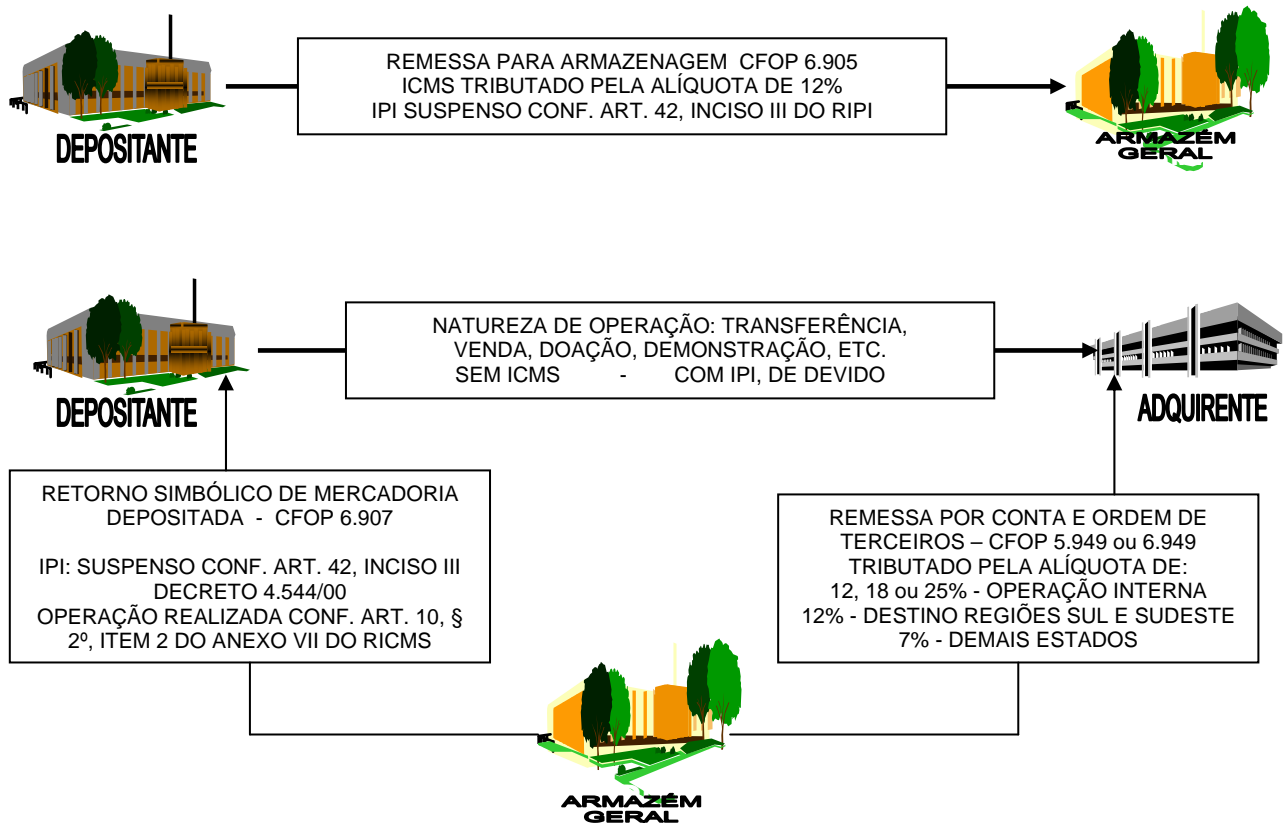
DEPOSITANTE

REMESSA PARA ARMAZENAGEM CFOP 6.905
ICMS TRIBUTADO PELA ALÍQUOTA DE 12%
IPI SUSPENSO CONF. ART. 42, INCISO III DO RIPI

ARMAZÉM GERAL

DEPOSITANTE

NATUREZA DE OPERAÇÃO: TRANSFERÊNCIA, VENDA, DOAÇÃO, DEMONSTRAÇÃO, ETC.
SEM ICMS - COM IPI, DE DEVIDO

ADQUIRENTE

RETORNO SIMBÓLICO DE MERCADORIA DEPOSITADA - CFOP 6.907

IPI: SUSPENSO CONF. ART. 42, INCISO III DECRETO 4.544/00
OPERAÇÃO REALIZADA CONF. ART. 10, § 2º, ITEM 2 DO ANEXO VII DO RICMS

REMESSA POR CONTA E ORDEM DE TERCEIROS – CFOP 5.949 ou 6.949
TRIBUTADO PELA ALÍQUOTA DE:
12, 18 ou 25% - OPERAÇÃO INTERNA
12% - DESTINO REGIÕES SUL E SUDESTE
7% - DEMAIS ESTADOS

ARMAZÉM GERAL